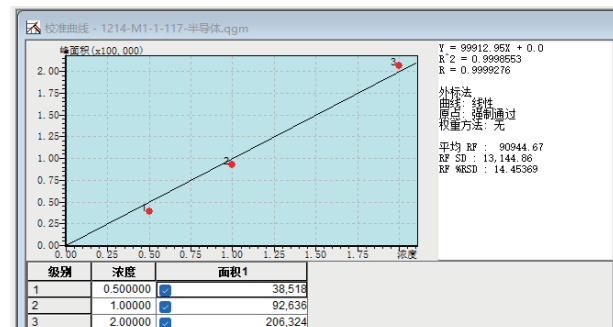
校准曲线 - 1214-M1-1-117-半导体.qgm

峰面积(x100,000)

2.00
1.75
1.50
1.25
1.00
0.75
0.50
0.25
0.00

0.00 0.25 0.50 0.75 1.00 1.25 1.50 1.75 浓度

1
2
3

Y = 99912.95X + 0.0
R^2 = 0.9998553
R = 0.9999276

外标法
曲线: 线性
原点: 强制通过
权重方法: 无

平均 RF : 90944.67
RF SD : 13,144.86
RF %RSD : 14.45369

| 级别 | 浓度 | 面积1 |
|---|---|---|
| 1 | 0.500000 | 38,518 |
| 2 | 1.00000 | 92,636 |
| 3 | 2.00000 | 206,324 |